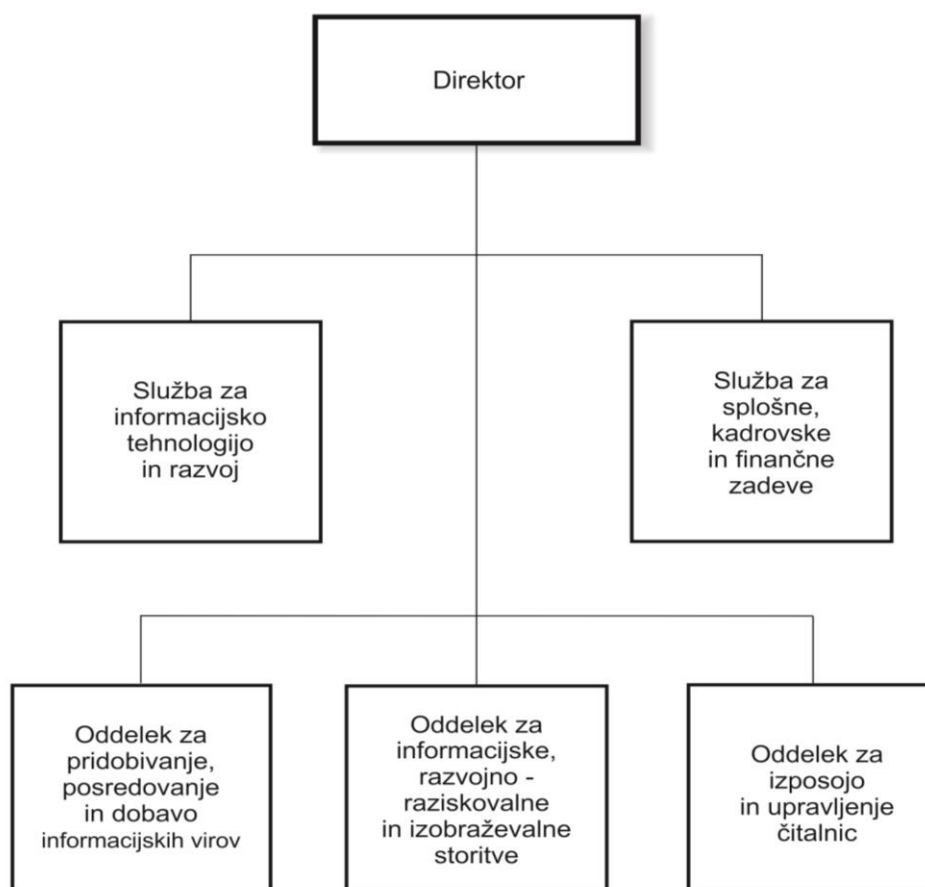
Direktor

Služba za informacijsko tehnologijo in razvoj

Služba za splošne, kadrovske in finančne zadeve

Oddelek za pridobivanje, posredovanje in dobavo informacijskih virov

Oddelek za informacijske, razvojno - raziskovalne in izobraževalne storitve

Oddelek za izposojo in upravljenje čitalnic